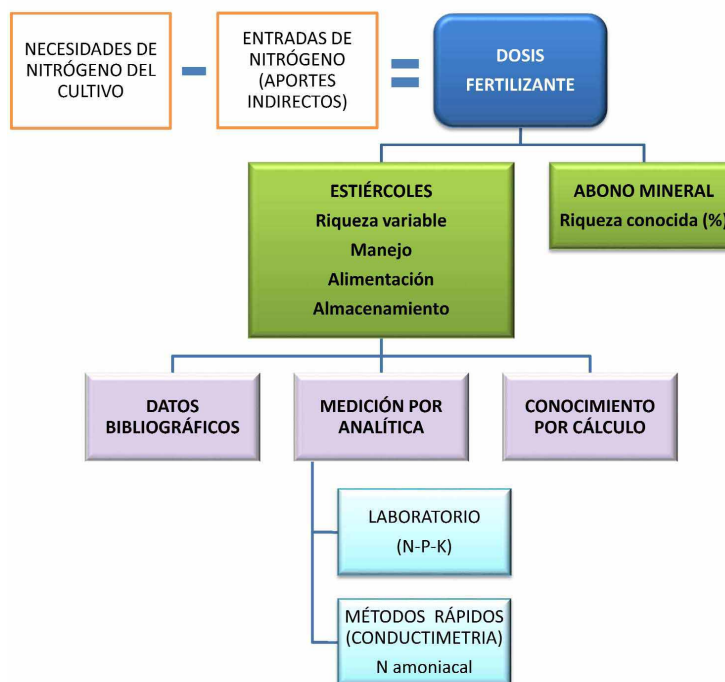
NECESIDADES DE NITRÓGENO DEL CULTIVO

-

ENTRADAS DE NITRÓGENO (APORTES INDIRECTOS)

=

DOSIS FERTILIZANTE

ESTIÉRCOLES
Riqueza variable
Manejo
Alimentación
Almacenamiento

ABONO MINERAL
Riqueza conocida (%)

DATOS BIBLIOGRÁFICOS

MEDICIÓN POR ANALÍTICA

CONOCIMIENTO POR CÁLCULO

LABORATORIO
(N-P-K)

MÉTODOS RÁPIDOS (CONDUCTIMETRIA)
N amoniacal